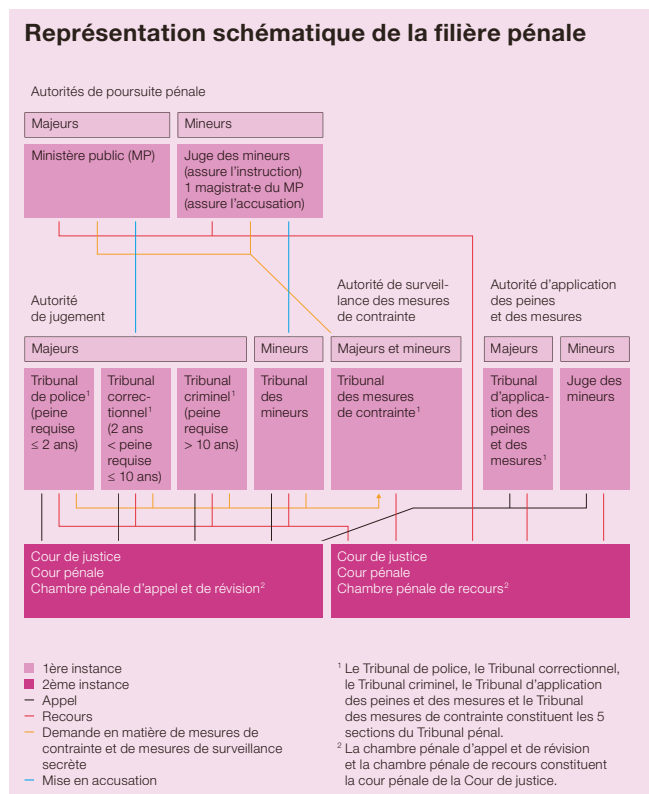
Représentation schématique de la filière pénale

Autorités de poursuite pénale

Majeurs

Mineurs

Ministère public (MP)

Juge des mineurs (assure l'instruction) 1 magistrat-e du MP (assure l'accusation)

Autorité de jugement

Autorité de surveillance des mesures de contrainte

Autorité d'application des peines et des mesures

Majeurs

Mineurs

Majeurs et mineurs

Majeurs

Mineurs

Tribunal de police$^1$ (peine requise ≤ 2 ans)

Tribunal correctionnel$^1$ (2 ans < peine requise ≤ 10 ans)

Tribunal criminel$^1$ (peine requise > 10 ans)

Tribunal des mineurs

Tribunal des mesures de contrainte$^1$

Tribunal d'application des peines et des mesures$^1$

Juge des mineurs

Cour de justice
Cour pénale
Chambre pénale d'appel et de révision$^2$

Cour de justice
Cour pénale
Chambre pénale de recours$^2$

1ère instance
2ème instance
Appel
Recours
Demande en matière de mesures de contrainte et de mesures de surveillance secrète
Mise en accusation

$^1$ Le Tribunal de police, le Tribunal correctionnel, le Tribunal criminel, le Tribunal d'application des peines et des mesures et le Tribunal des mesures de contrainte constituent les 5 sections du Tribunal pénal.
$^2$ La chambre pénale d'appel et de révision et la chambre pénale de recours constituent la cour pénale de la Cour de justice.